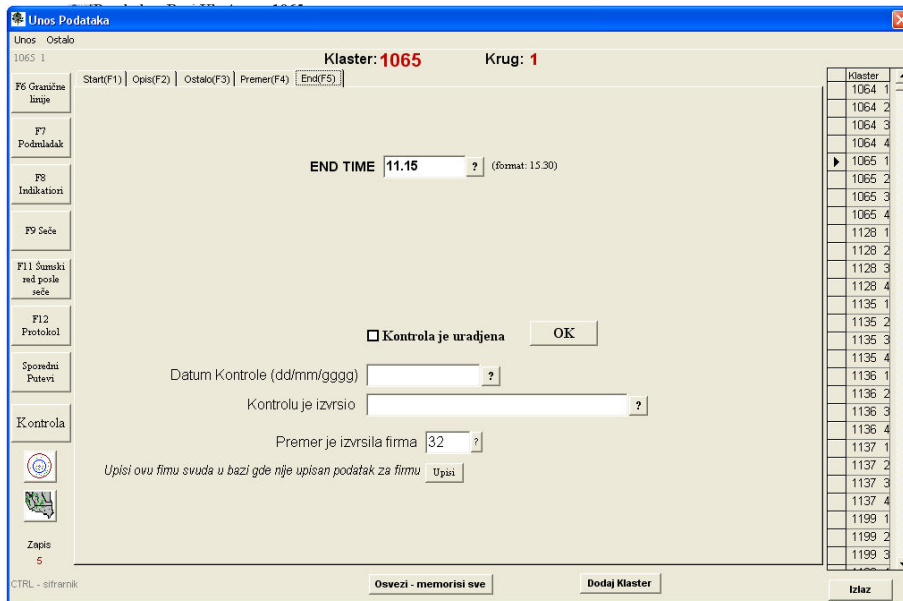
Unos Podataka

Unos Ostalo

1065 1

Klaster: 1065 Krug: 1

F6 Granične linije

F7 Podmladak

F8 Indikatiori

F9 Seče

F11 Šumski red posle seče

F12 Protokol

Sporedni Putevi

Kontrola

Zapis
5

Start(F1) | Opis(F2) | Ostalo(F3) | Premer(F4) | End(F5)

END TIME 11.15 ? (format: 15.30)

Kontrola je uradjena OK

Datum Kontrole (dd/mm/gggg) ?

Kontrolu je izvrsio ?

Premer je izvrsila firma 32 ?

Upisi ovu fimu svuda u bazi gde nije upisan podatak za firmu Upisi

| Klaster |
|---|
| 1064 1 |
| 1064 2 |
| 1064 3 |
| 1064 4 |
| 1065 1 |
| 1065 2 |
| 1065 3 |
| 1065 4 |
| 1128 1 |
| 1128 2 |
| 1128 3 |
| 1128 4 |
| 1135 1 |
| 1135 2 |
| 1135 3 |
| 1135 4 |
| 1136 1 |
| 1136 2 |
| 1136 3 |
| 1136 4 |
| 1137 1 |
| 1137 2 |
| 1137 3 |
| 1137 4 |
| 1199 1 |
| 1199 2 |
| 1199 3 |

CTRL - sifrarnik

Osvezi - memorisi sve

Dodaj Klaster

Izlaz